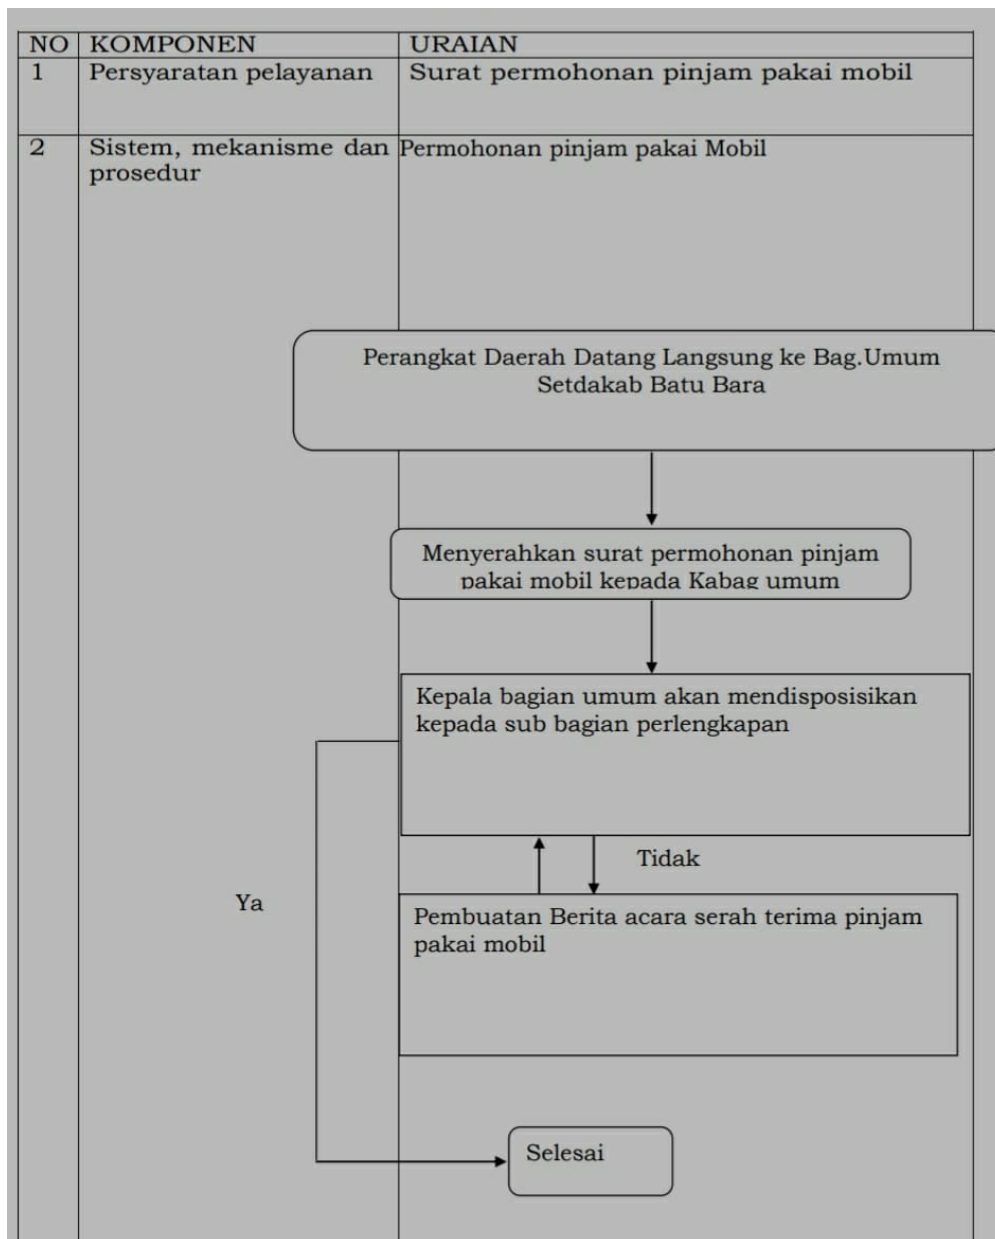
| NO | KOMPONEN | URAIAN |
|---|---|---|
| 1 | Persyaratan pelayanan | Surat permohonan pinjam pakai mobil |
| 2 | Sistem, mekanisme dan prosedur | Permohonan pinjam pakai Mobil |

Perangkat Daerah Datang Langsung ke Bag.Umum Setdakab Batu Bara

Menyerahkan surat permohonan pinjam pakai mobil kepada Kabag umum

Kepala bagian umum akan mendisposisikan kepada sub bagian perlengkapan

Tidak

Ya

Pembuatan Berita acara serah terima pinjam pakai mobil

Selesai